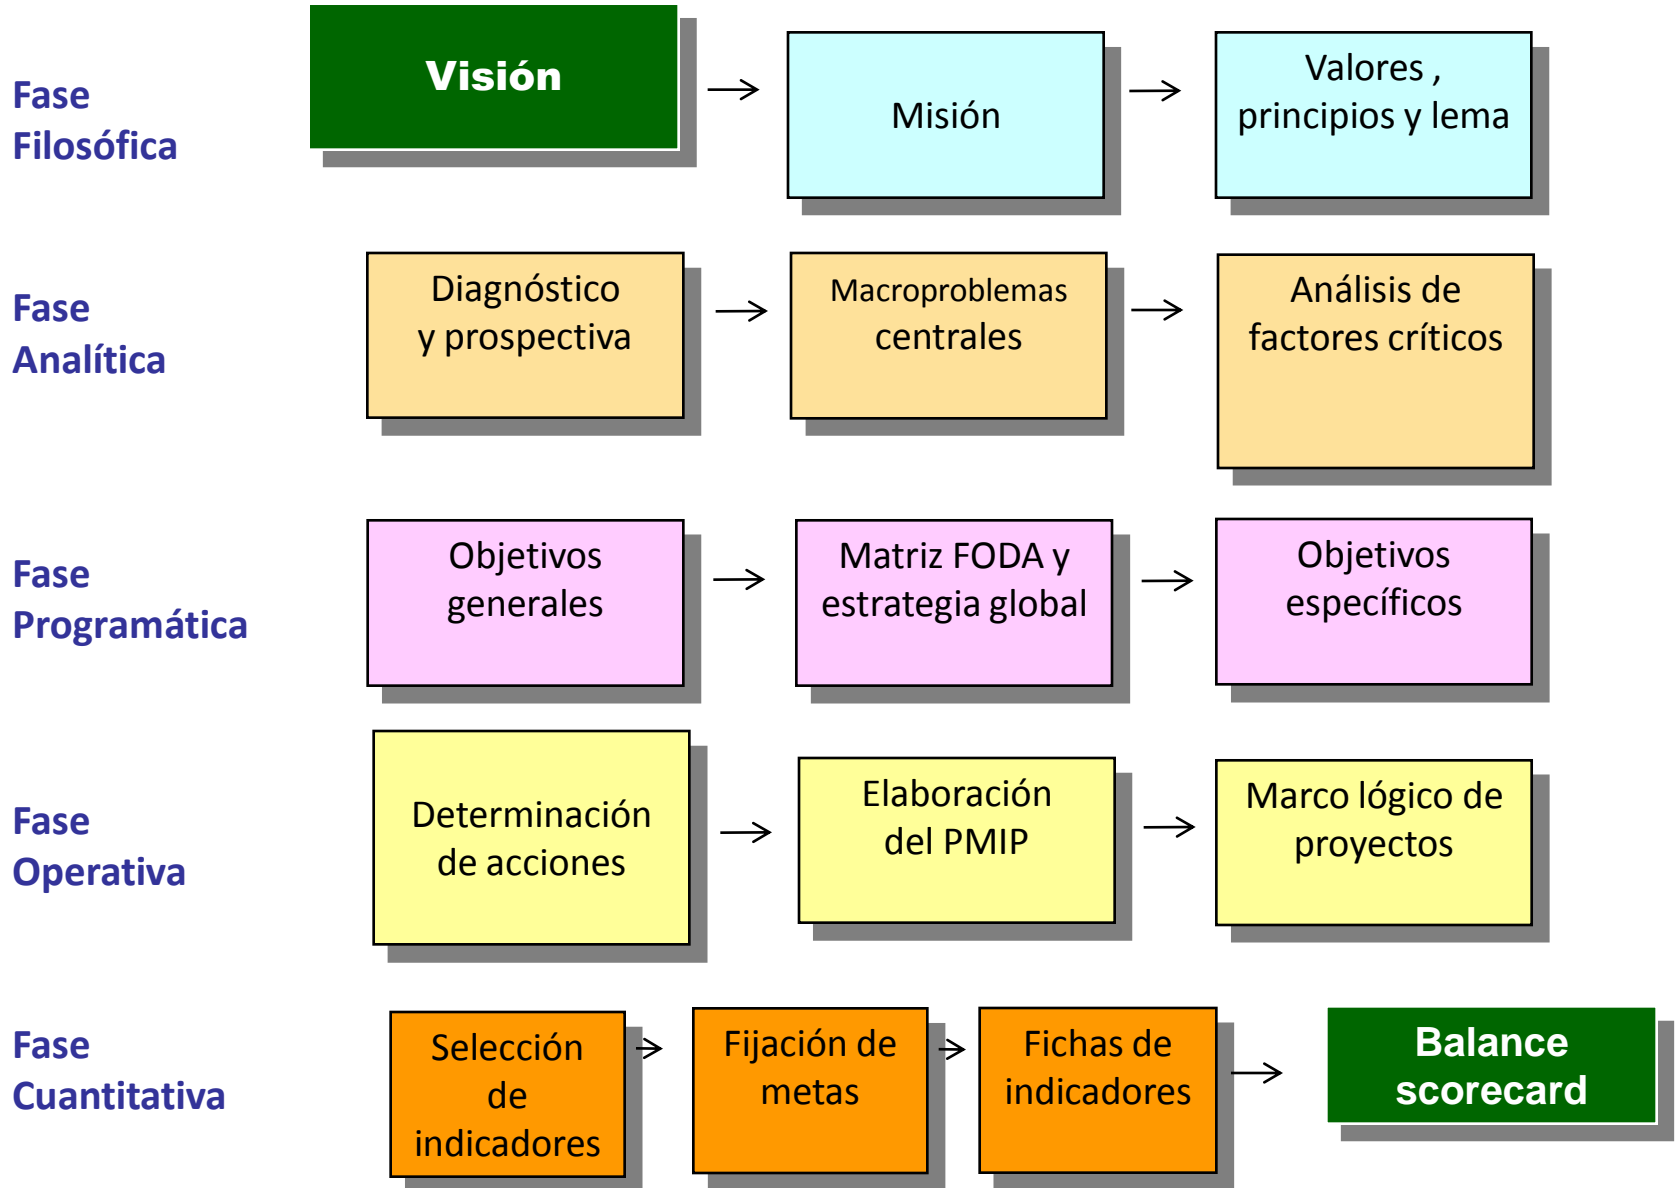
Fase Filosófica

Visión → Misión → Valores , principios y lema

Fase Analítica

Diagnóstico y prospectiva → Macroproblemas centrales → Análisis de factores críticos

Fase Programática

Objetivos generales → Matriz FODA y estrategia global → Objetivos específicos

Fase Operativa

Determinación de acciones → Elaboración del PMIP → Marco lógico de proyectos

Fase Cuantitativa

Selección de indicadores → Fijación de metas → Fichas de indicadores → Balance scorecard